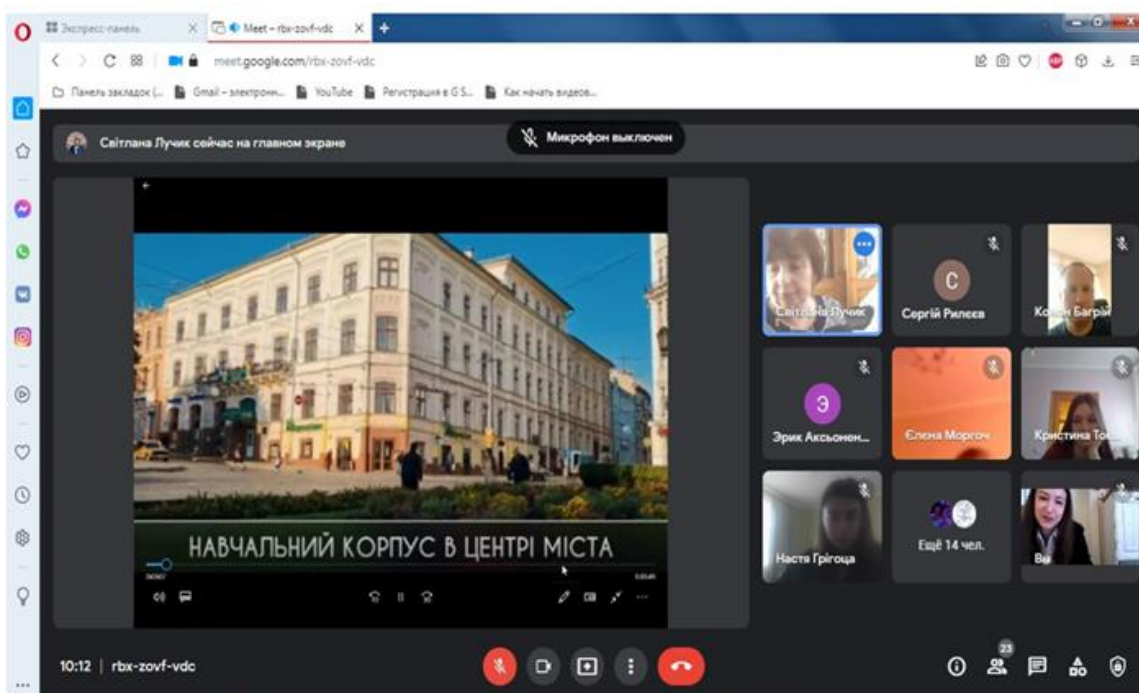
Экспресс-панель
Meet – rbx-zovf-vdc
meet.google.com/rbx-zovf-vdc
Панель закладок (... Gmail – электронн... YouTube Регистрация в G S... Как начать видео...

Світлана Лучик сейчас на главном экране
Микрофон выключен

НАВЧАЛЬНИЙ КОРПУС В ЦЕНТРІ МІСТА

Світлана Лучик
С
Сергій Рилєєв
Ко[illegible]н Багрі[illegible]
Э
Эрик Аксьонен...
Єлена Моргоч
Кристина То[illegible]
Настя Грігоца
Ещё 14 чел.
Ва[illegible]

10:12 | rbx-zovf-vdc
23